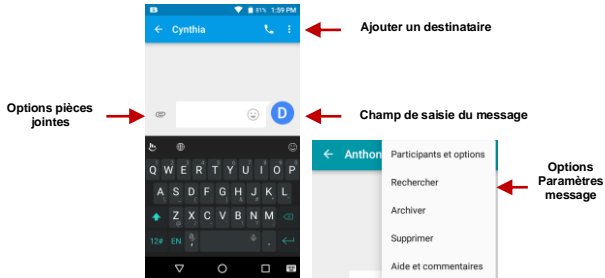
81% 1:59 PM

Cynthia

Ajouter un destinataire

Options pièces jointes

D

Champ de saisie du message

Q W E R T Y U I O P
A S D F G H J K L
Z X C V B N M
12# EN

Anthon

Participants et options

Rechercher

Archiver

Supprimer

Aide et commentaires

Options Paramètres message